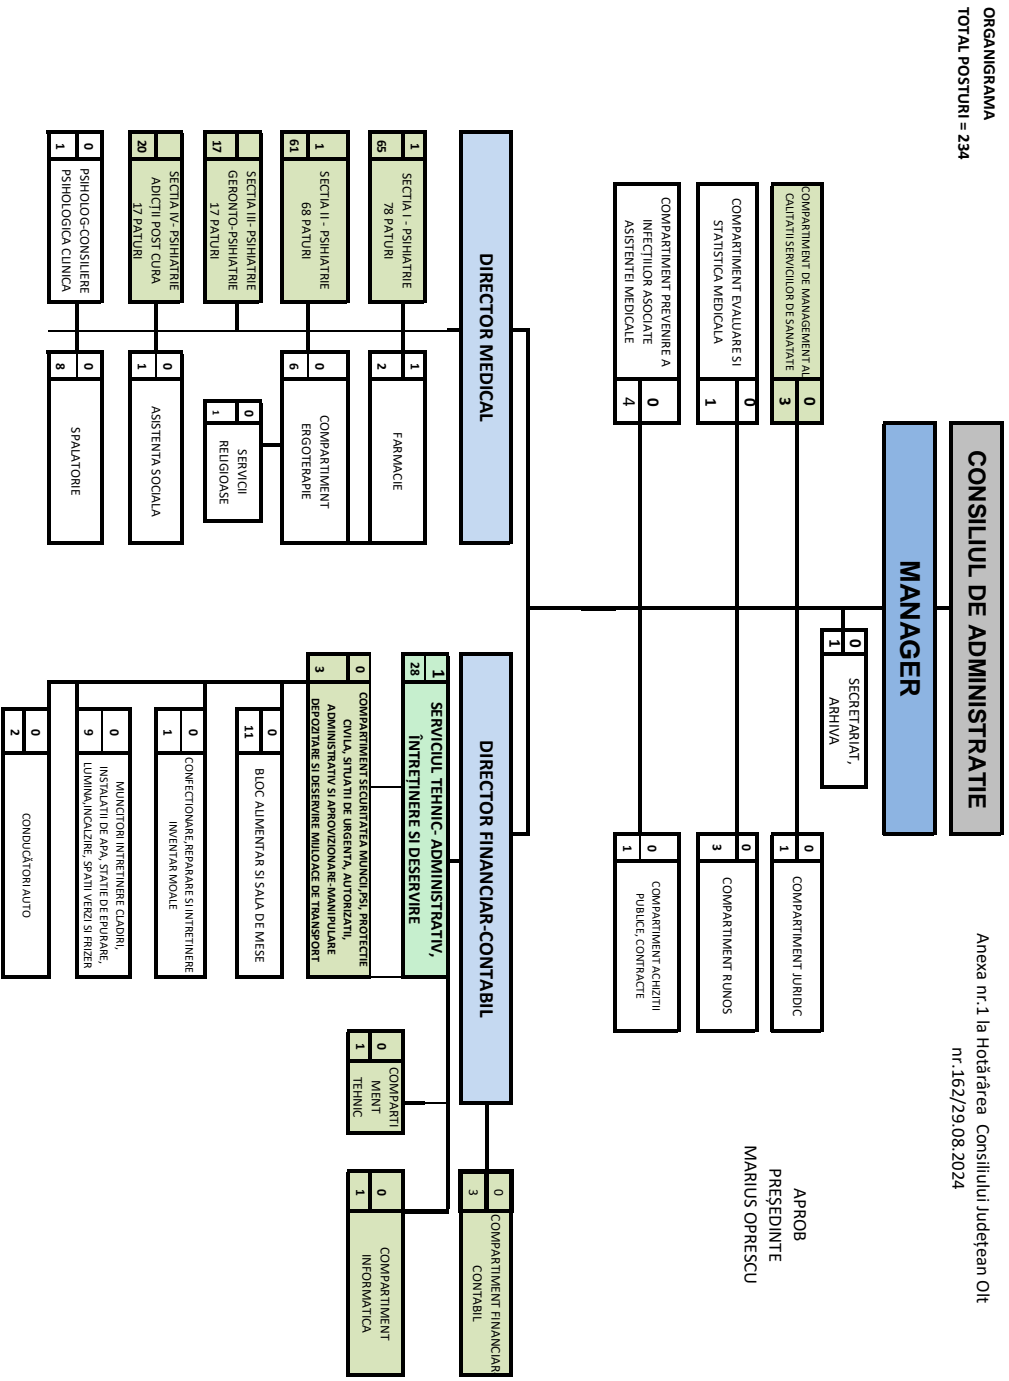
ORGANIGRAMA
TOTAL POSTURI = 234

Anexa nr.1 la Hotărârea Consiliului Județean Olt nr.162/29.08.2024

APROB
PREȘEDINTE
MARIUS OPRESCU

CONSILIUL DE ADMINISTRATIE

MANAGER

0 1 SECRETARIAT, ARHIVA

0 3 COMPARTIMENT DE MANAGEMENT AL CALITATII SERVICIILOR DE SANATATE

0 1 COMPARTIMENT EVALUARE SI STATISTICA MEDICALA

0 4 COMPARTIMENT PREVENIRE A INFECTIILOR ASOCIATE ASISTENTEI MEDICALE

0 1 COMPARTIMENT JURIDIC

0 3 COMPARTIMENT RUNOS

0 1 COMPARTIMENT ACHIZITII PUBLICE, CONTRACTE

DIRECTOR MEDICAL

1 65 SECTIA I - PSIHIATRIE 78 PATURI

1 61 SECTIA II - PSIHIATRIE 68 PATURI

17 SECTIA III - PSIHIATRIE GERONTO-PSIHIATRIE 17 PATURI

20 SECTIA IV- PSIHIATRIE ADICȚII POST CURA 17 PATURI

0 1 PSIHOLOG-CONSILIERE PSIHOLOGICA CLINICA

1 2 FARMACIE

0 6 COMPARTIMENT ERGOTERAPIE

0 1 SERVICII RELIGIOASE

0 1 ASISTENTA SOCIALA

0 8 SPALATORIE

DIRECTOR FINANCIAR-CONTABIL

1 28 SERVICIUL TEHNIC- ADMINISTRATIV, ÎNTRETINERE SI DESERVIRE

0 3 COMPARTIMENT SECURITATEA MUNCII,PSI, PROTECTIE CIVILA, SITUATII DE URGENTA, AUTORIZATII, ADMINISTRATIV SI APROVIZIONARE-MANIPULARE DEPOZITARE SI DESERVIRE MIJLOACE DE TRANSPORT

0 11 BLOC ALIMENTAR SI SALA DE MESE

0 1 CONFECTIONARE,REPARARE SI INTRETINERE INVENTAR MOALE

0 9 MUNCITORI INTRETINERE CLADIRI, INSTALATII DE APA, STATIE DE EPURARE, LUMINA,INCALZIRE, SPATII VERZI SI FRIZER

0 2 CONDUCĂTORI AUTO

0 1 COMPARTIMENT TEHNIC

0 3 COMPARTIMENT FINANCIAR CONTABIL

0 1 COMPARTIMENT INFORMATICA